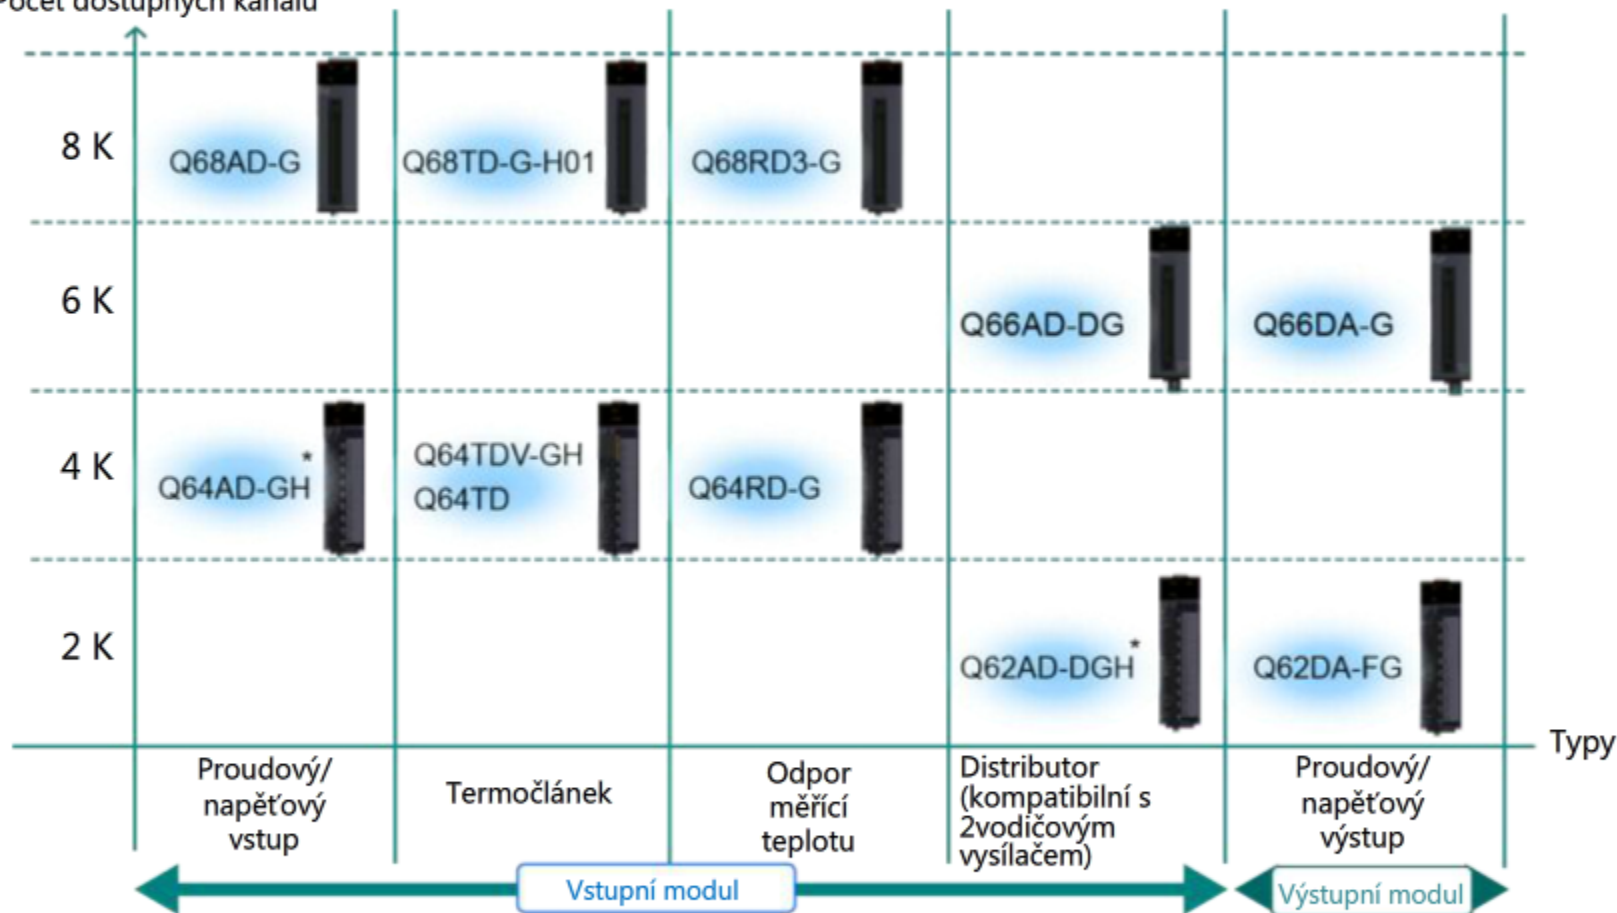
Počet dostupných kanálů

| | Proudový/ napěťový vstup | Termočlánek | Odpor měřicí teplotu | Distributor (kompatibilní s 2vodičovým vysílačem) | Proudový/ napěťový výstup |
|---|---|---|---|---|---|
| 8 K | Q68AD-G | Q68TD-G-H01 | Q68RD3-G | | |
| 6 K | | | | Q66AD-DG | Q66DA-G |
| 4 K | Q64AD-GH* | Q64TDV-GH Q64TD | Q64RD-G | | |
| 2 K | | | | Q62AD-DGH* | Q62DA-FG |

Typy

Vstupní modul

Výstupní modul